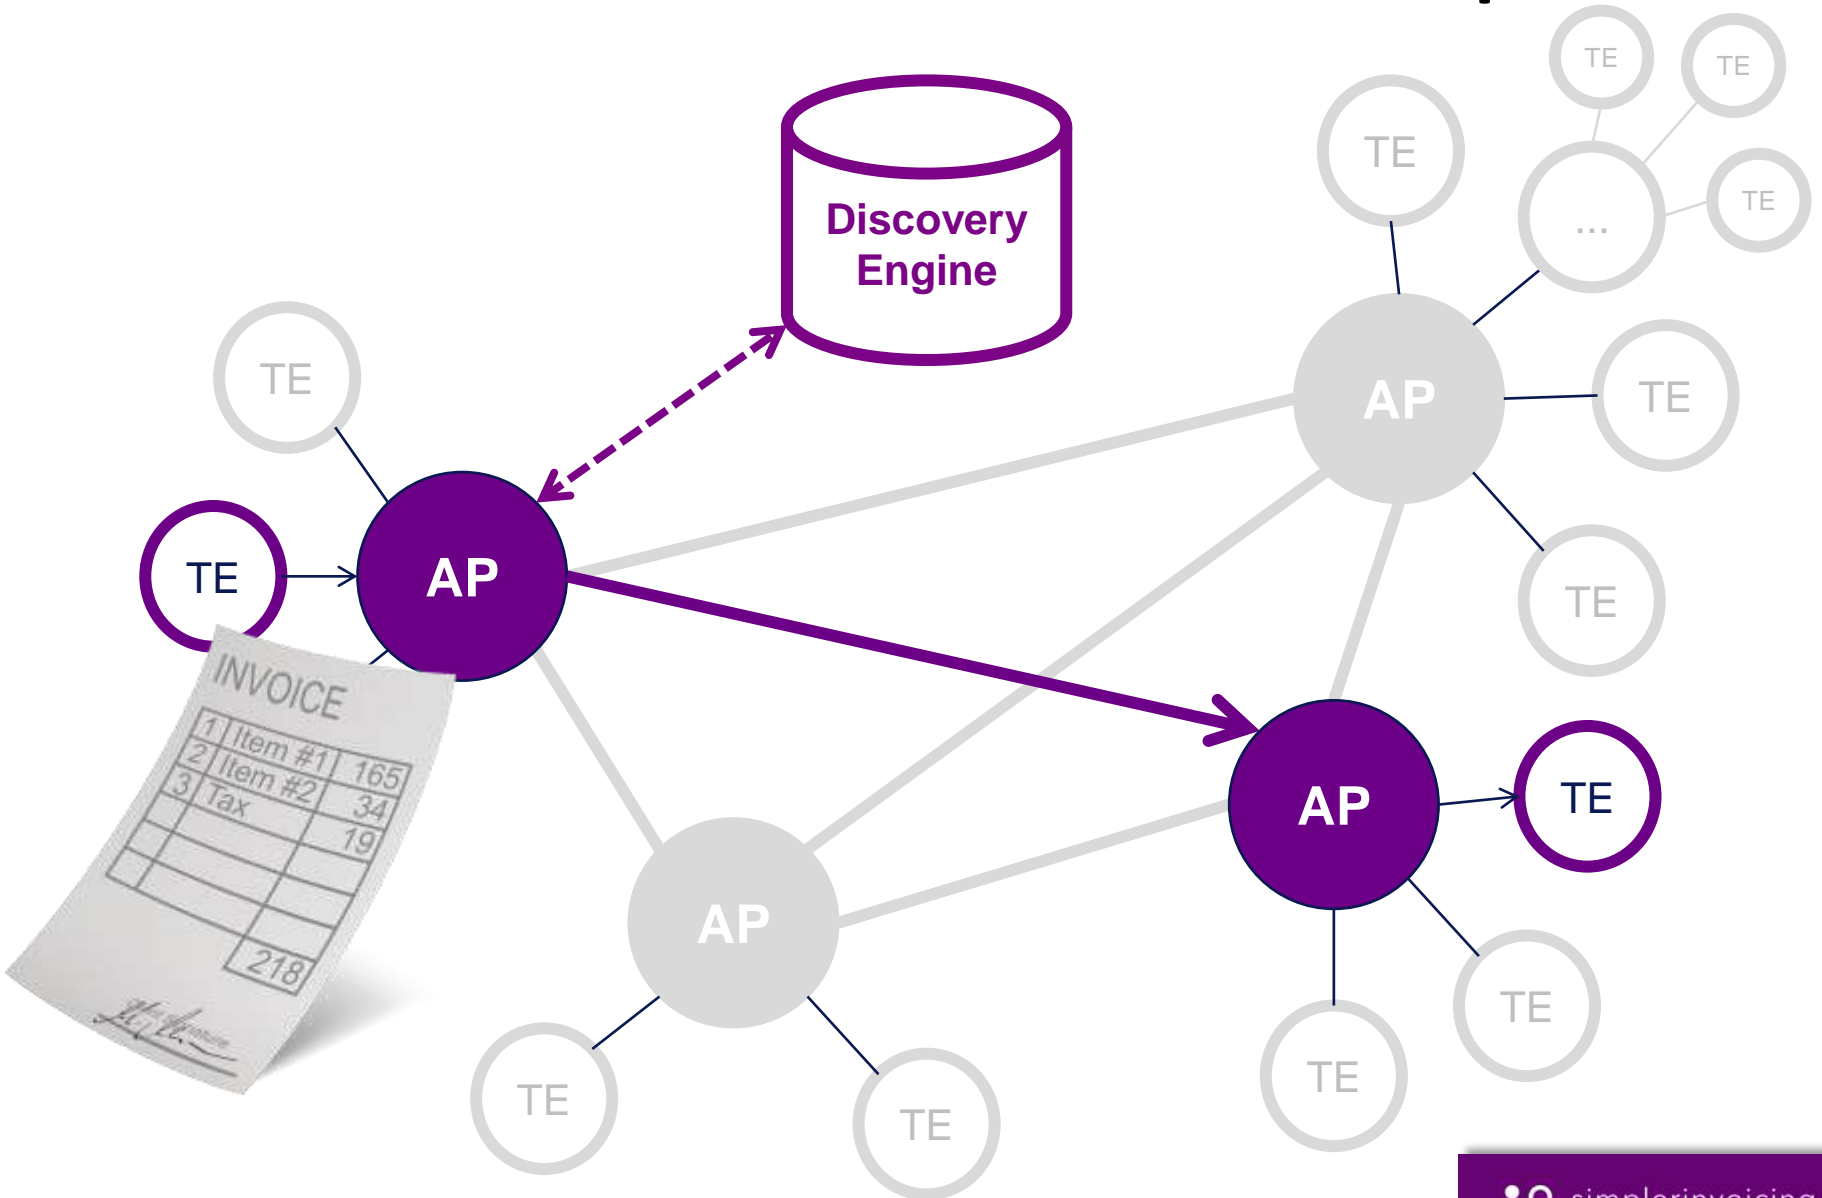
Discovery Engine

TE

TE

TE

TE

...

TE

TE

AP

TE

TE

TE

AP

INVOICE

| 1 | Item #1 | 165 |
|---|---|---|
| 2 | Item #2 | 34 |
| 3 | Tax | 19 |
| | | |
| | | |
| | | 218 |

AP

TE

AP

TE

TE

TE

TE

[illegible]